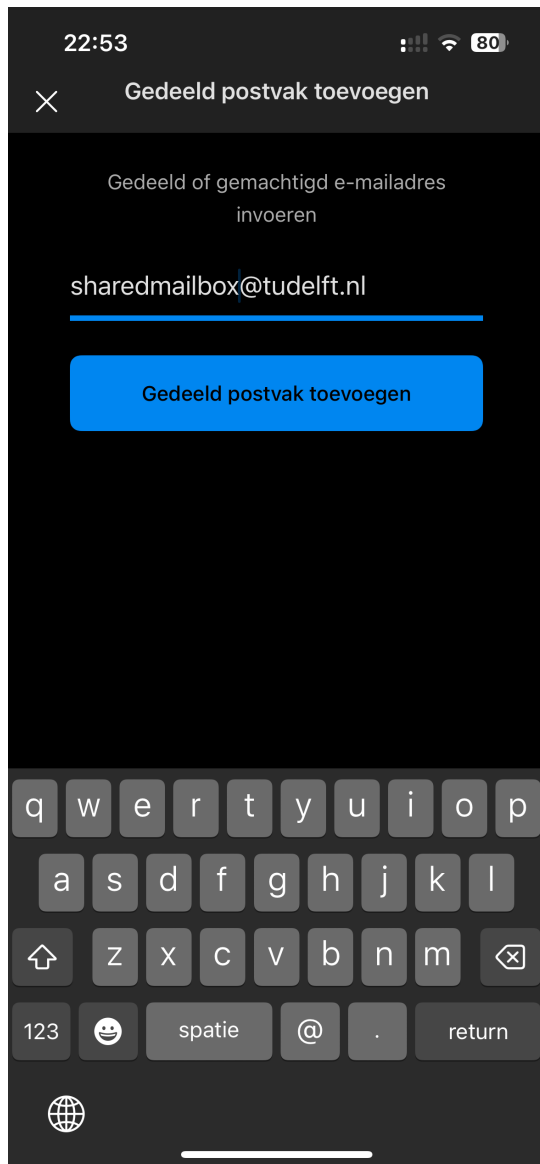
22:53

80

Gedeeld postvak toevoegen

Gedeeld of gemachtigd e-mailadres invoeren

sharedmailbox@tudelft.nl

Gedeeld postvak toevoegen

q w e r t y u i o p
a s d f g h j k l
z x c v b n m
123 spatie @ . return